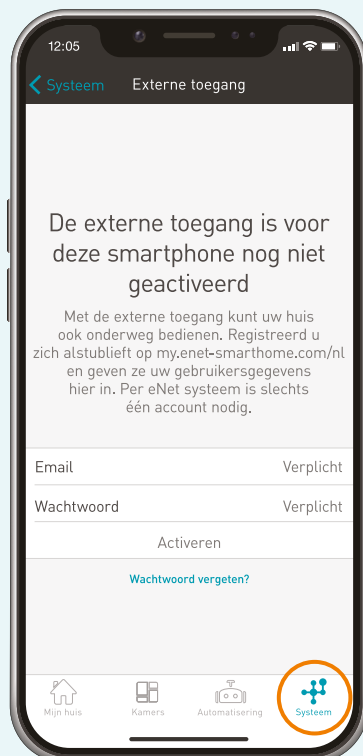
12:05

Systeem Externe toegang

De externe toegang is voor deze smartphone nog niet geactiveerd

Met de externe toegang kunt uw huis ook onderweg bedienen. Registreerd u zich alstublieft op my.enet-smarthome.com/nl en geven ze uw gebruikersgegevens hier in. Per eNet systeem is slechts één account nodig.

Email Verplicht

Wachtwoord Verplicht

Activeren

Wachtwoord vergeten?

Mijn huis Kamers Automatisering Systeem